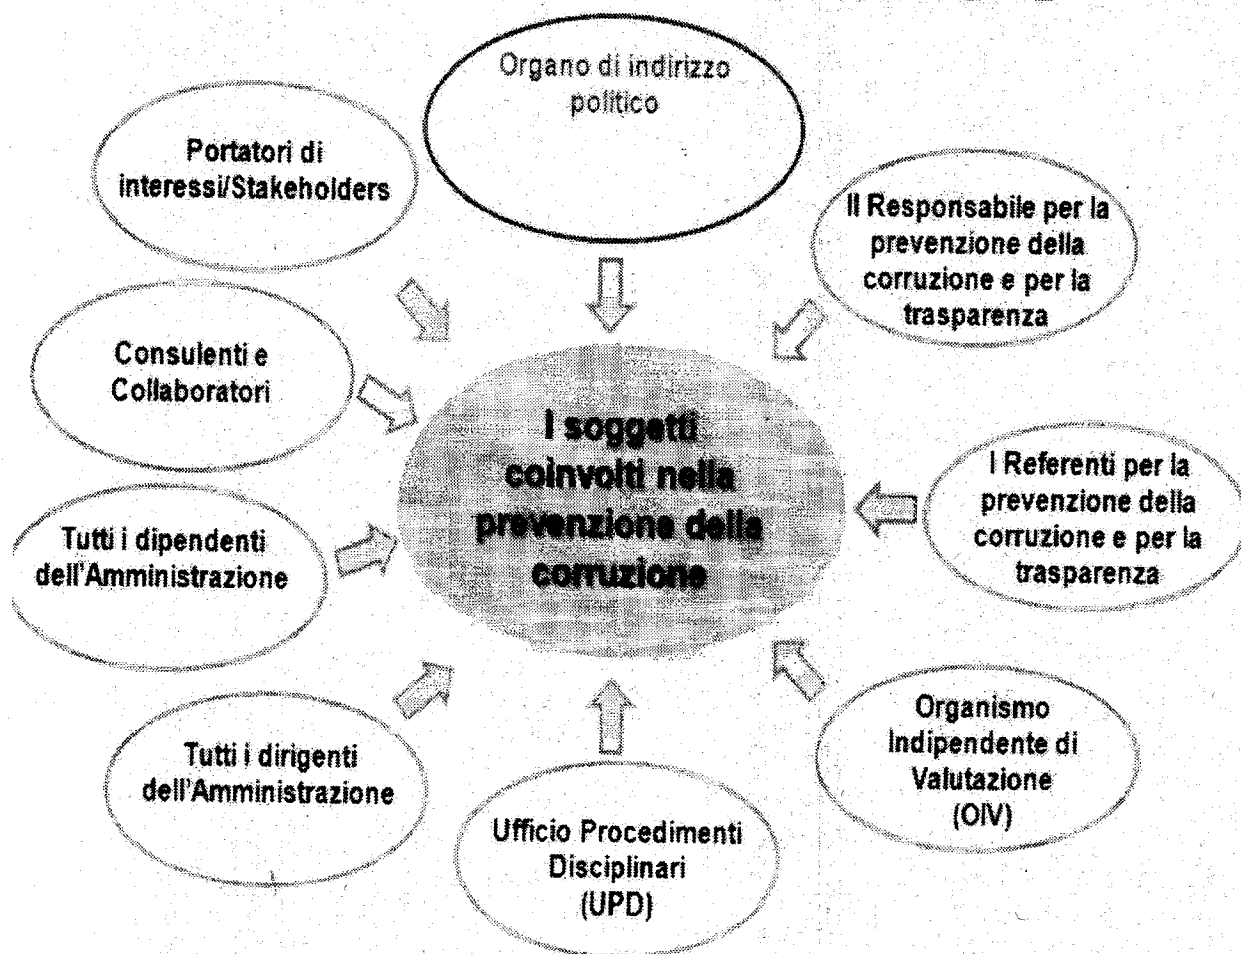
Organo di indirizzo politico

Portatori di interessi/Stakeholders

Il Responsabile per la prevenzione della corruzione e per la trasparenza

Consulenti e Collaboratori

I soggetti coinvolti nella prevenzione della corruzione

I Referenti per la prevenzione della corruzione e per la trasparenza

Tutti i dipendenti dell'Amministrazione

Organismo Indipendente di Valutazione (OIV)

Tutti i dirigenti dell'Amministrazione

Ufficio Procedimenti Disciplinari (UPD)